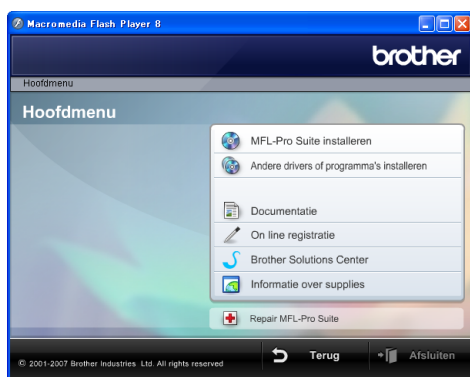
Macromedia Flash Player 8

brother

Hoofdmenu

Hoofdmenu

MFL-Pro Suite installeren

Andere drivers of programma's installeren

Documentatie

On line registratie

Brother Solutions Center

Informatie over supplies

Repair MFL-Pro Suite

© 2001-2007 Brother Industries Ltd. All rights reserved

Terug

Afsluiten